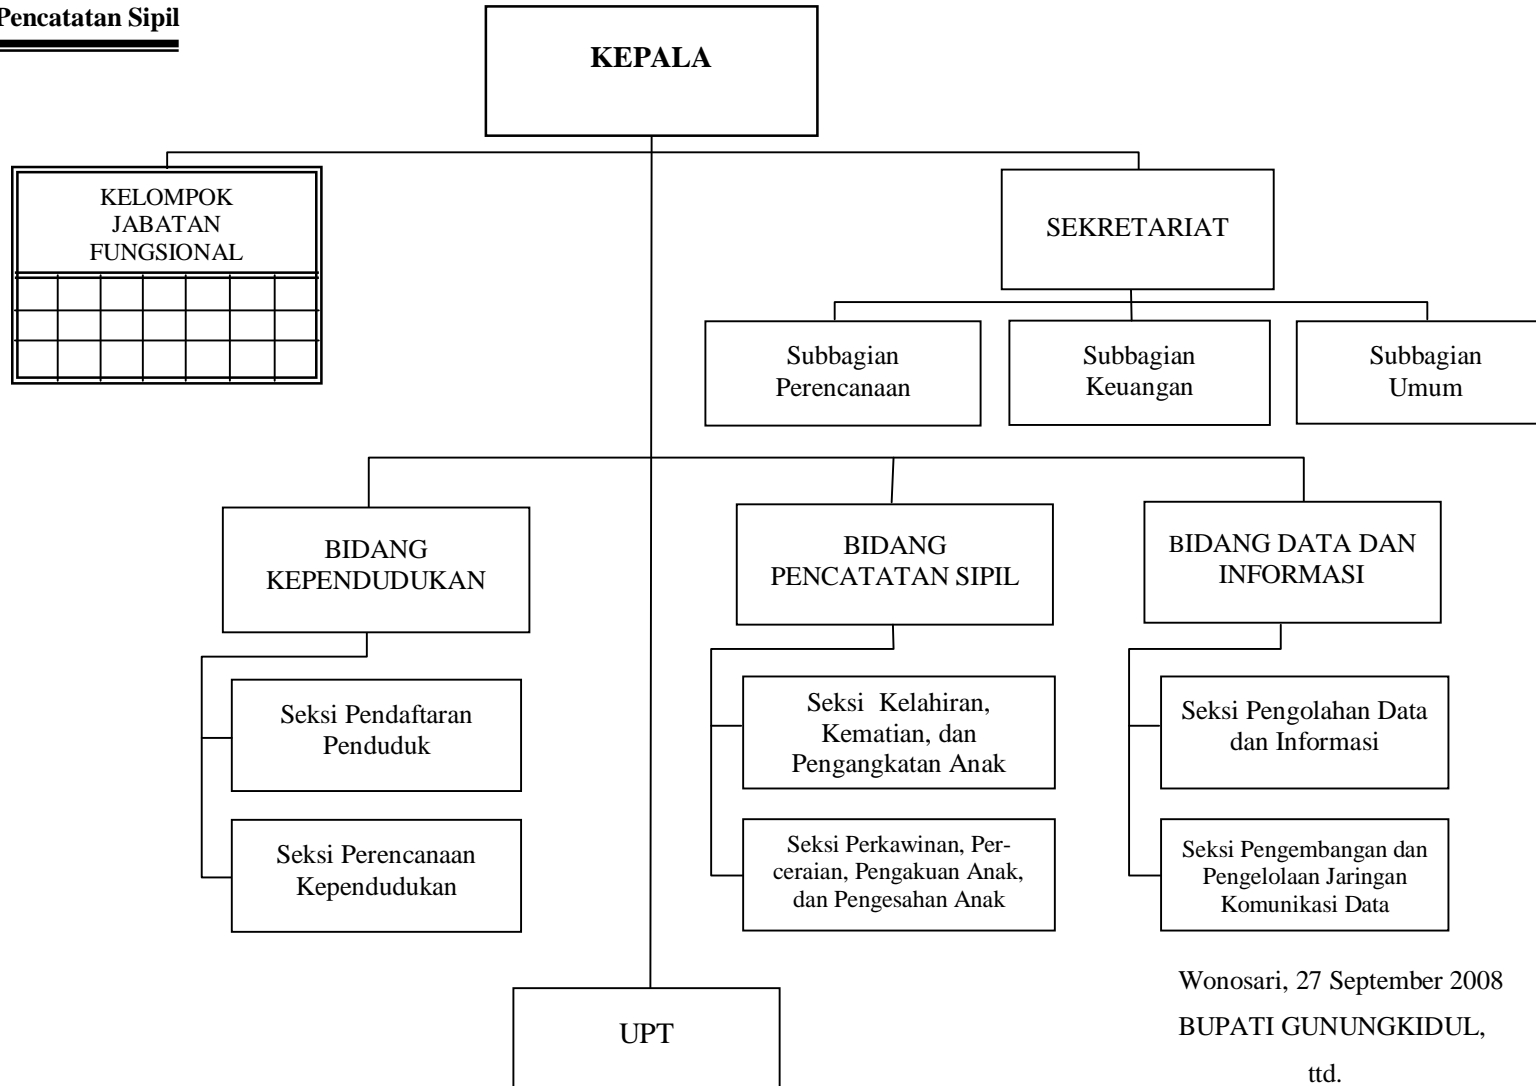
Pencatatan Sipil

KEPALA

KELOMPOK JABATAN FUNGSIONAL

SEKRETARIAT

Subbagian Perencanaan

Subbagian Keuangan

Subbagian Umum

BIDANG KEPENDUDUKAN

BIDANG PENCATATAN SIPIL

BIDANG DATA DAN INFORMASI

Seksi Pendaftaran Penduduk

Seksi Perencanaan Kependudukan

Seksi Kelahiran, Kematian, dan Pengangkatan Anak

Seksi Perkawinan, Perceraian, Pengakuan Anak, dan Pengesahan Anak

Seksi Pengolahan Data dan Informasi

Seksi Pengembangan dan Pengelolaan Jaringan Komunikasi Data

UPT

Wonosari, 27 September 2008

BUPATI GUNUNGKIDUL,

ttd.